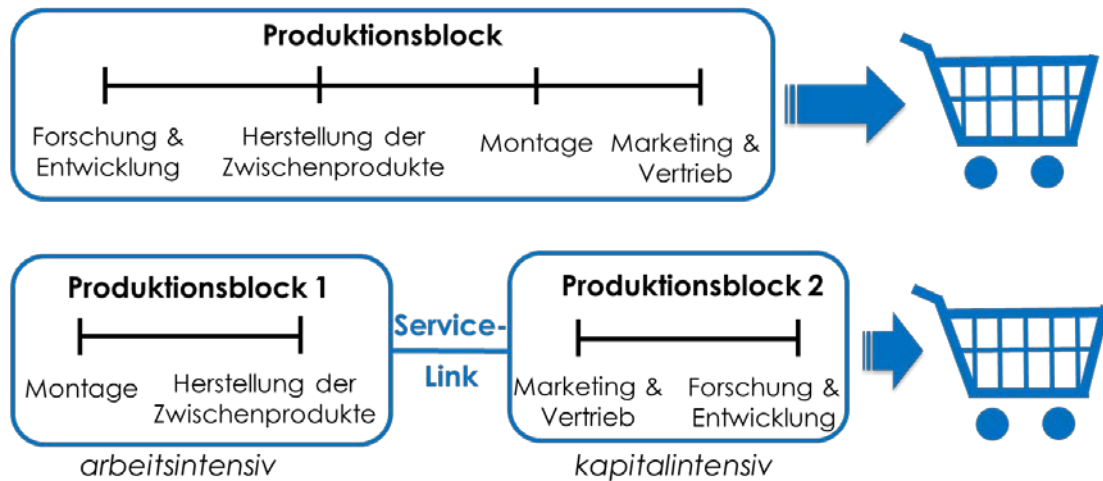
Produktionsblock

Forschung & Entwicklung

Herstellung der Zwischenprodukte

Montage

Marketing & Vertrieb

Produktionsblock 1

Montage

Herstellung der Zwischenprodukte

arbeitsintensiv

Service-Link

Produktionsblock 2

Marketing & Vertrieb

Forschung & Entwicklung

kapitalintensiv